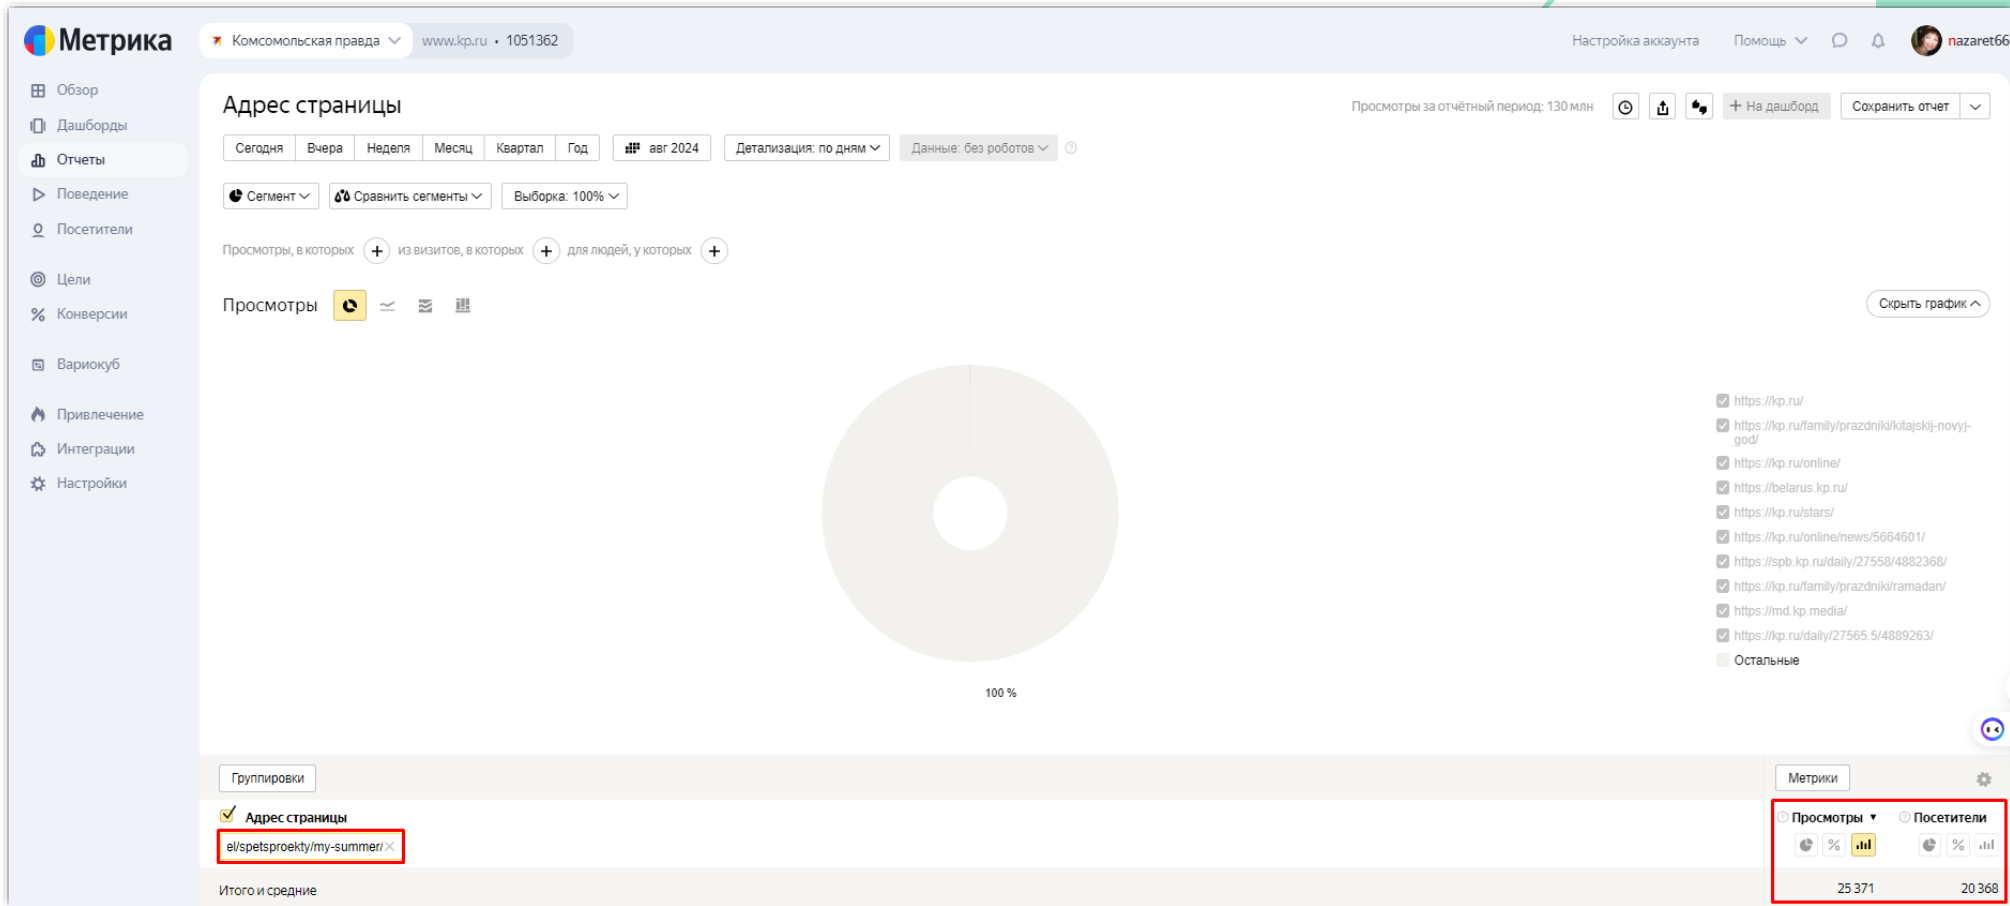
Метрика
Комсомольская правда
www.kp.ru • 1051362
Настройка аккаунта
Помощь
nazaret66

Обзор
Дашборды
Отчеты
Поведение
Посетители
Цели
Конверсии
Вариокуб
Привлечение
Интеграции
Настройки

Адрес страницы
Просмотры за отчётный период: 130 млн
На дашборд
Сохранить отчет

Сегодня | Вчера | Неделя | Месяц | Квартал | Год
авг 2024
Детализация: по дням
Данные: без роботов

Сегмент
Сравнить сегменты
Выборка: 100%

Просмотры, в которых
из визитов, в которых
для людей, у которых

Просмотры
Скрыть график

https://kp.ru/
https://kp.ru/family/prazdniki/kitajskij-novyj-god/
https://kp.ru/online/
https://belarus.kp.ru/
https://kp.ru/stars/
https://kp.ru/online/news/5664601/
https://spb.kp.ru/daily/27558/4882368/
https://kp.ru/family/prazdniki/ramadan/
https://md.kp.media/
https://kp.ru/daily/27565.5/4889263/
Остальные

100 %

Группировки
Метрики
Адрес страницы
el/spetsproekty/my-summer/
Просмотры
Посетители
Итого и средние
25 371
20 368